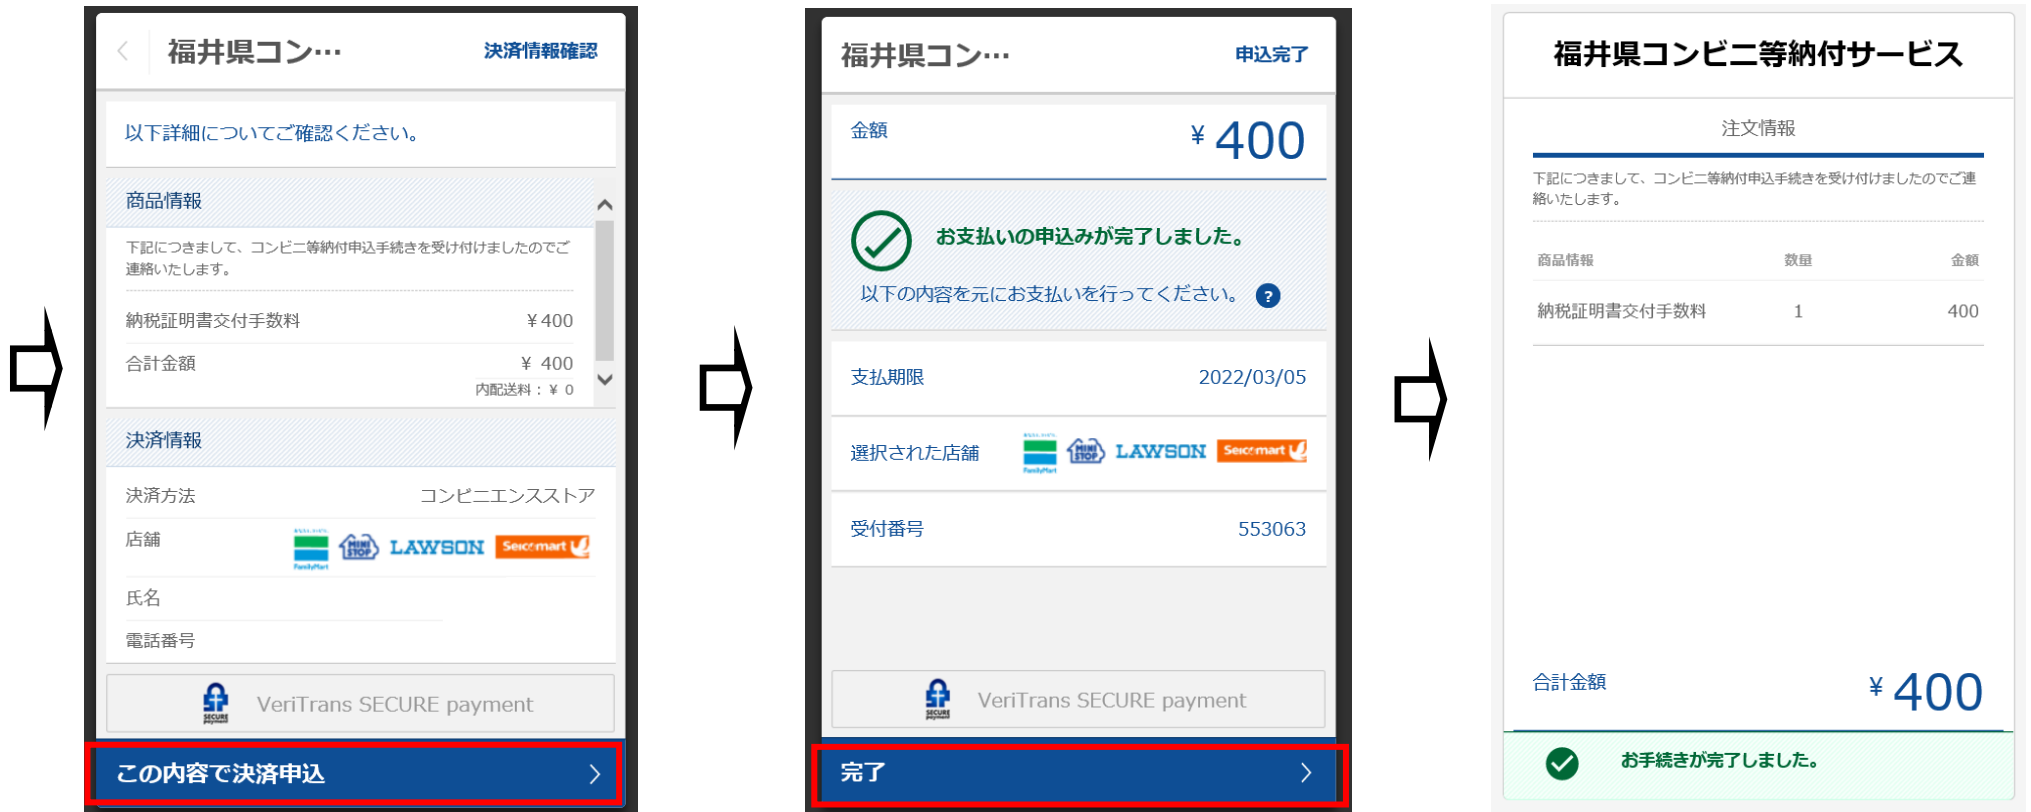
福井県コン… 決済情報確認

以下詳細についてご確認ください。

商品情報

下記につきまして、コンビニ等納付申込手続きを受け付けましたのでご連絡いたします。

納税証明書交付手数料 ¥400

合計金額 ¥ 400

内配送料：¥ 0

決済情報

決済方法 コンビニエンスストア

店舗 LAWSON Seicomart

氏名

電話番号

VeriTrans SECURE payment

この内容で決済申込

福井県コン… 申込完了

金額 ¥ 400

お支払いの申込みが完了しました。

以下の内容を元にお支払いを行ってください。 ?

支払期限 2022/03/05

選択された店舗 LAWSON Seicomart

受付番号 553063

VeriTrans SECURE payment

完了

福井県コンビニ等納付サービス

注文情報

下記につきまして、コンビニ等納付申込手続きを受け付けましたのでご連絡いたします。

| 商品情報 | 数量 | 金額 |
|---|---|---|
| 納税証明書交付手数料 | 1 | 400 |

合計金額 ¥ 400

お手続きが完了しました。